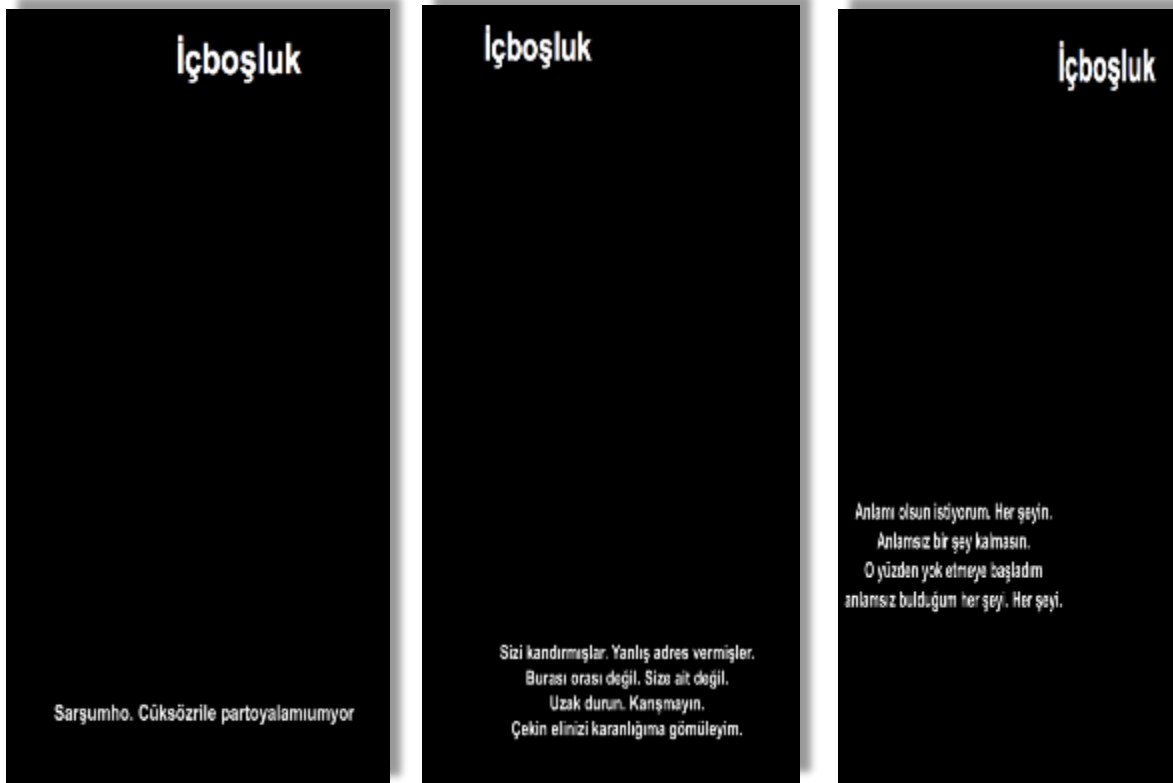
İçboşluk

Sarşumho. Cüksözrile partoyalamıumyor

İçboşluk

Sizi kandırmışlar. Yanlış adres vermişler.
Burası orası değil. Size ait değil.
Uzak durun. Karışmayın.
Çekin elinizi karanlığıma gömüleyim.

İçboşluk

Anlamı olsun istiyorum. Her şeyin.
Anlamsız bir şey kalmasın.
O yüzden yok etmeye başladım
anlamsız bulduğum her şeyi. Her şeyi.